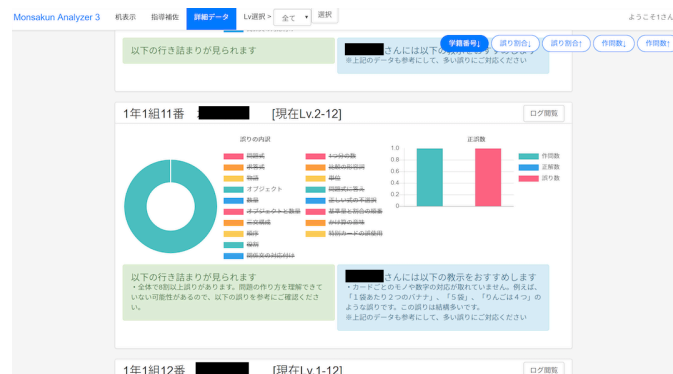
Monsakun Analyzer 3　机表示　指導補佐　詳細データ　Lv選択 > 全て ▾ 選択　ようこそ1さん

学籍番号↓　誤り割合↓　誤り割合↑　作問数↓　作問数↑

以下の行き詰まりが見られます

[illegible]さんには以下の教示をおすすめします
※上記のデータも参考にして、多い誤りにご対応ください

1年1組11番 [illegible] [現在Lv.2-12]

ログ閲覧

誤りの内訳

問題文
未完成
数値
オブジェクト
数量
オブジェクトと数量
三段構成
順序
複数
関係文の対応付け
1つ分の数
比較の形容詞
単位
問題式に答え
正しい式の手順
基準量と割合の関係
かけ算の意味
特別カードの誤使用

正誤数

1.0
0.8
0.6
0.4
0.2
0

作問数
正解数
誤り数

以下の行き詰まりが見られます
・全体で8割以上誤りがあります。問題の作り方を理解できていない可能性があるので、以下の誤りを参考にご確認ください。

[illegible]さんには以下の教示をおすすめします
・カードごとのモノや数字の対応が取れていません。例えば、「1袋あたり２つのバナナ」、「5袋」、「りんごは４つ」のような誤りです。この誤りは積極多いです。
※上記のデータも参考にして、多い誤りにご対応ください

1年1組12番 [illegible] [現在Lv.1-12]

ログ閲覧